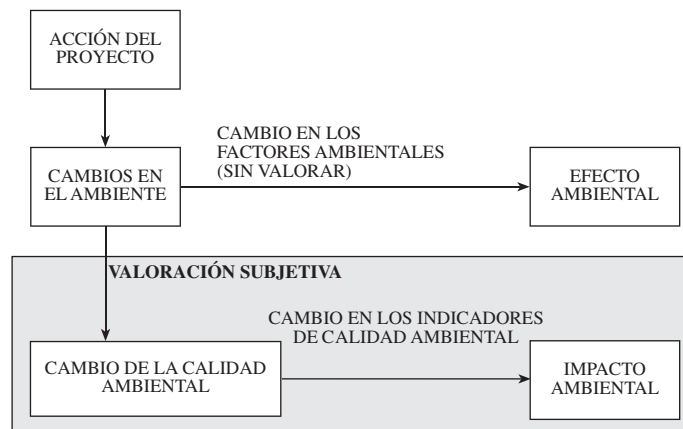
ACCIÓN DEL PROYECTO

CAMBIOS EN EL AMBIENTE

CAMBIO EN LOS FACTORES AMBIENTALES (SIN VALORAR)

EFECTO AMBIENTAL

VALORACIÓN SUBJETIVA

CAMBIO EN LOS INDICADORES DE CALIDAD AMBIENTAL

CAMBIO DE LA CALIDAD AMBIENTAL

IMPACTO AMBIENTAL